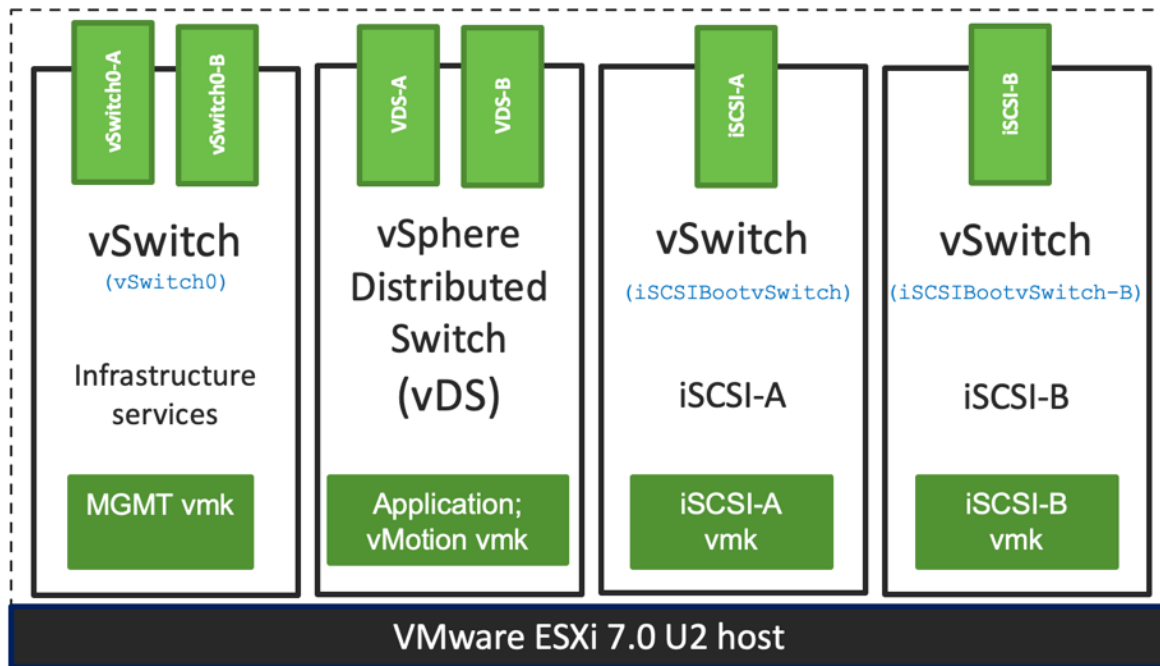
vSwitch0-A
vSwitch0-B

vSwitch
(vSwitch0)

Infrastructure services

MGMT vmk

VDS-A
VDS-B

vSphere Distributed Switch (vDS)

Application; vMotion vmk

iSCSI-A

vSwitch
(iSCSIBootvSwitch)

iSCSI-A

iSCSI-A vmk

iSCSI-B

vSwitch
(iSCSIBootvSwitch-B)

iSCSI-B

iSCSI-B vmk

VMware ESXi 7.0 U2 host